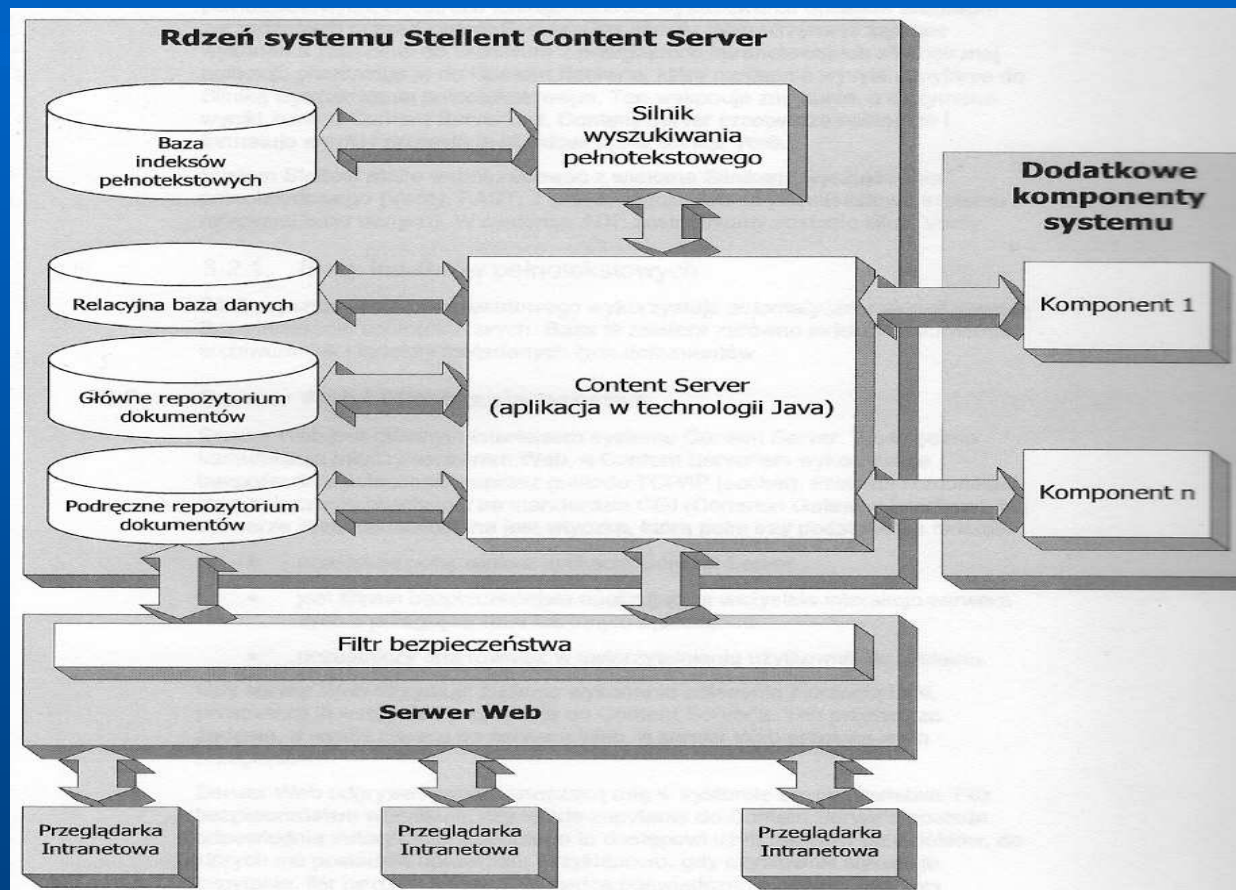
Rdzeń systemu Stellent Content Server

Baza indeksów pełnotekstowych

Silnik wyszukiwania pełnotekstowego

Dodatkowe komponenty systemu

Relacyjna baza danych

Komponent 1

Główne repozytorium dokumentów

Content Server (aplikacja w technologii Java)

Podręczne repozytorium dokumentów

Komponent n

Filtr bezpieczeństwa

Serwer Web

Przeglądarka Intranetowa

Przeglądarka Intranetowa

Przeglądarka Intranetowa